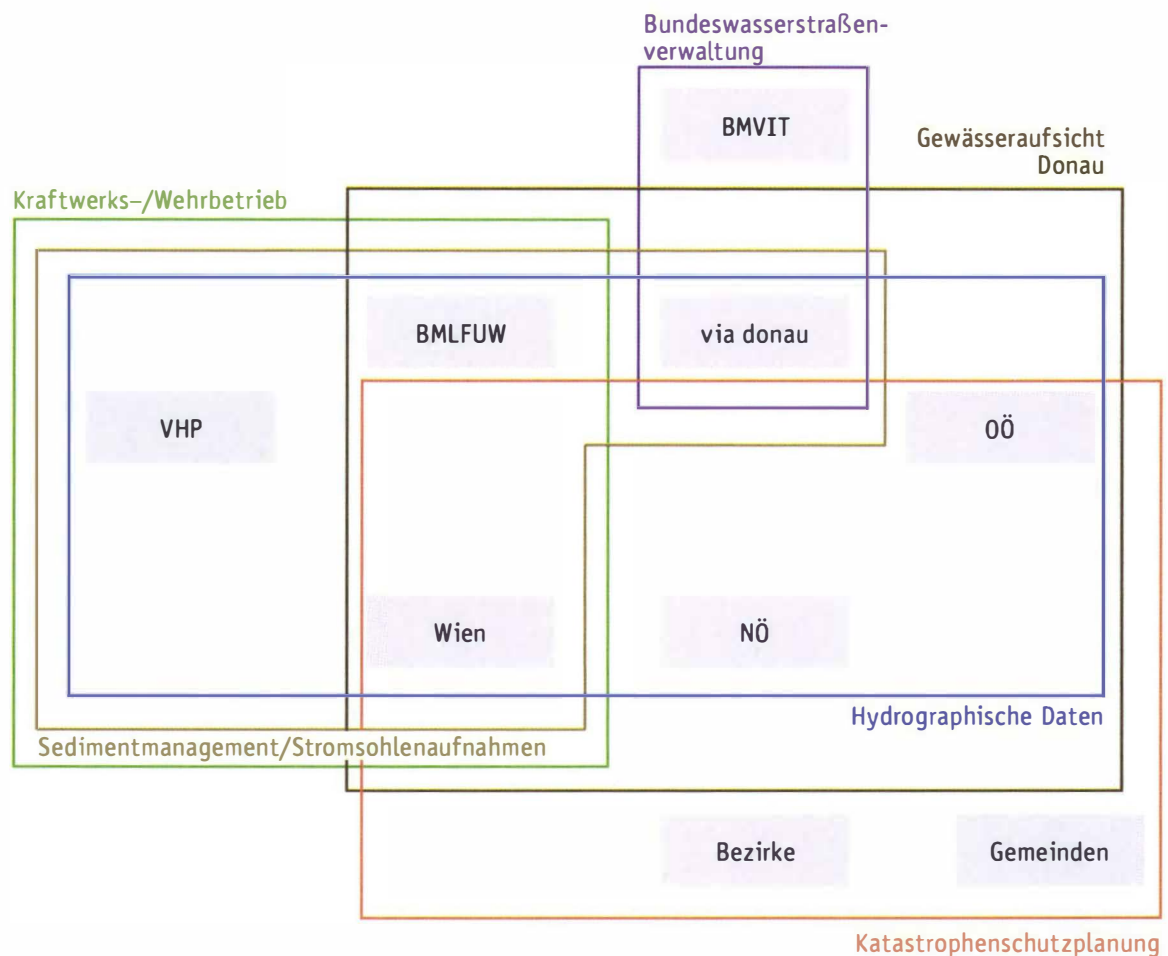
Bundeswasserstraßenverwaltung

BMVIT

Gewässeraufsicht Donau

Kraftwerks-/Wehrbetrieb

BMLFUW

via donau

VHP

OÖ

Wien

NÖ

Hydrographische Daten

Sedimentmanagement/Stromsohlenaufnahmen

Bezirke

Gemeinden

Katastrophenschutzplanung